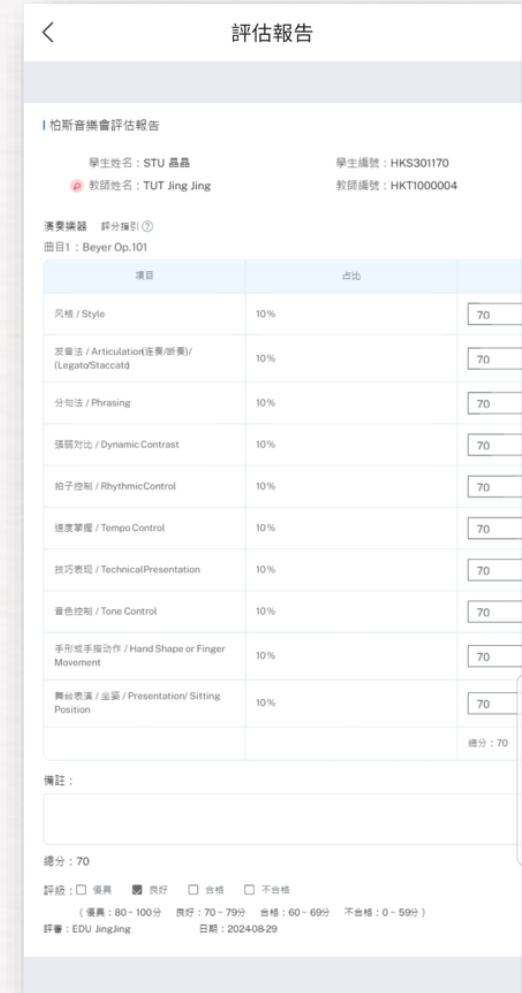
<
評估報告

柏斯音樂會評估報告

學生姓名：STU 晶晶
學生編號：HKS301170
教師姓名：TUT Jing Jing
教師編號：HKT1000004

演奏樂器 評分指引 ⑦
曲目1：Beyer Op.101

| 項目 | 占比 | |
|---|---|---|
| 风格 / Style | 10% | 70 |
| 发音法 / Articulation(连奏/断奏)/ (Legato/Staccato) | 10% | 70 |
| 分句法 / Phrasing | 10% | 70 |
| 强弱对比 / Dynamic Contrast | 10% | 70 |
| 拍子控制 / RhythmicControl | 10% | 70 |
| 速度掌握 / Tempo Control | 10% | 70 |
| 技巧表现 / TechnicalPresentation | 10% | 70 |
| 音色控制 / Tone Control | 10% | 70 |
| 手形或手指动作 / Hand Shape or Finger Movement | 10% | 70 |
| 舞台表演 / 坐姿 / Presentation/ Sitting Position | 10% | 70 |
| | | 總分：70 |

備註：

總分：70

評級：☐ 優異 ☑ 良好 ☐ 合格 ☐ 不合格

（優異：80 ~ 100分 良好：70 ~ 79分 合格：60 ~ 69分 不合格：0 ~ 59分）

評審：EDU JingJing
日期：2024-08-29